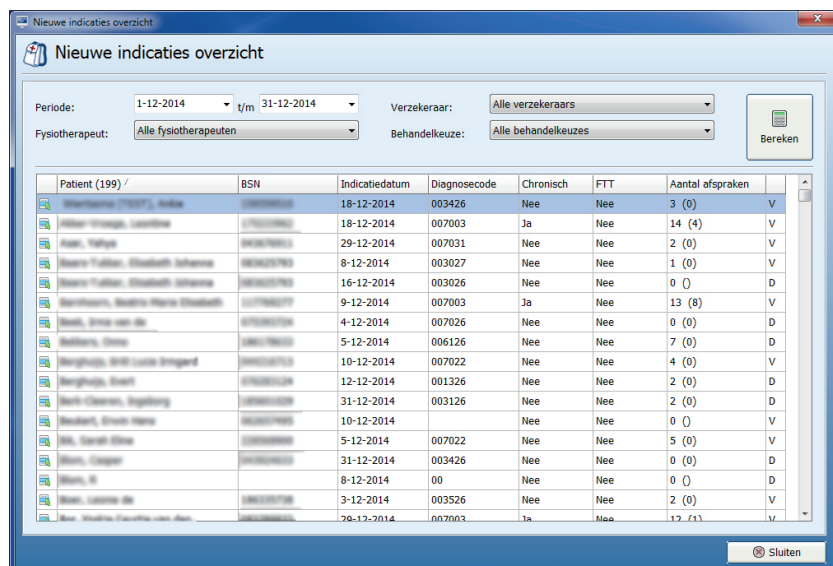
Nieuwe indicaties overzicht

Nieuwe indicaties overzicht

Periode: 1-12-2014 t/m 31-12-2014

Verzekeraar: Alle verzekeraars

Fysiotherapeut: Alle fysiotherapeuten

Behandelkeuze: Alle behandelkeuzes

Bereken

| Patient (199) | BSN | Indicatiedatum | Diagnosecode | Chronisch | FTT | Aantal afspraken | |
|---|---|---|---|---|---|---|---|
| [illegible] | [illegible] | 18-12-2014 | 003426 | Nee | Nee | 3 (0) | V |
| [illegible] | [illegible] | 18-12-2014 | 007003 | Ja | Nee | 14 (4) | V |
| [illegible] | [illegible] | 29-12-2014 | 007031 | Nee | Nee | 2 (0) | V |
| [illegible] | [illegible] | 8-12-2014 | 003027 | Nee | Nee | 1 (0) | V |
| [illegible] | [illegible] | 16-12-2014 | 003026 | Nee | Nee | 0 () | D |
| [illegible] | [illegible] | 9-12-2014 | 007003 | Ja | Nee | 13 (8) | V |
| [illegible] | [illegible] | 4-12-2014 | 007026 | Nee | Nee | 0 (0) | D |
| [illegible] | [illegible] | 5-12-2014 | 006126 | Nee | Nee | 7 (0) | D |
| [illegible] | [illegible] | 10-12-2014 | 007022 | Nee | Nee | 4 (0) | V |
| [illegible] | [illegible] | 12-12-2014 | 001326 | Nee | Nee | 2 (0) | V |
| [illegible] | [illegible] | 31-12-2014 | 003126 | Nee | Nee | 2 (0) | D |
| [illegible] | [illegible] | 10-12-2014 | | Nee | Nee | 0 () | V |
| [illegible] | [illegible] | 5-12-2014 | 007022 | Nee | Nee | 5 (0) | V |
| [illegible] | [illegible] | 31-12-2014 | 003426 | Nee | Nee | 0 (0) | V |
| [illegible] | | 8-12-2014 | 00 | Nee | Nee | 0 () | D |
| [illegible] | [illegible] | 3-12-2014 | 003526 | Nee | Nee | 2 (0) | V |
| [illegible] | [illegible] | 29-12-2014 | 007003 | Ja | Nee | 12 (1) | V |

Sluiten